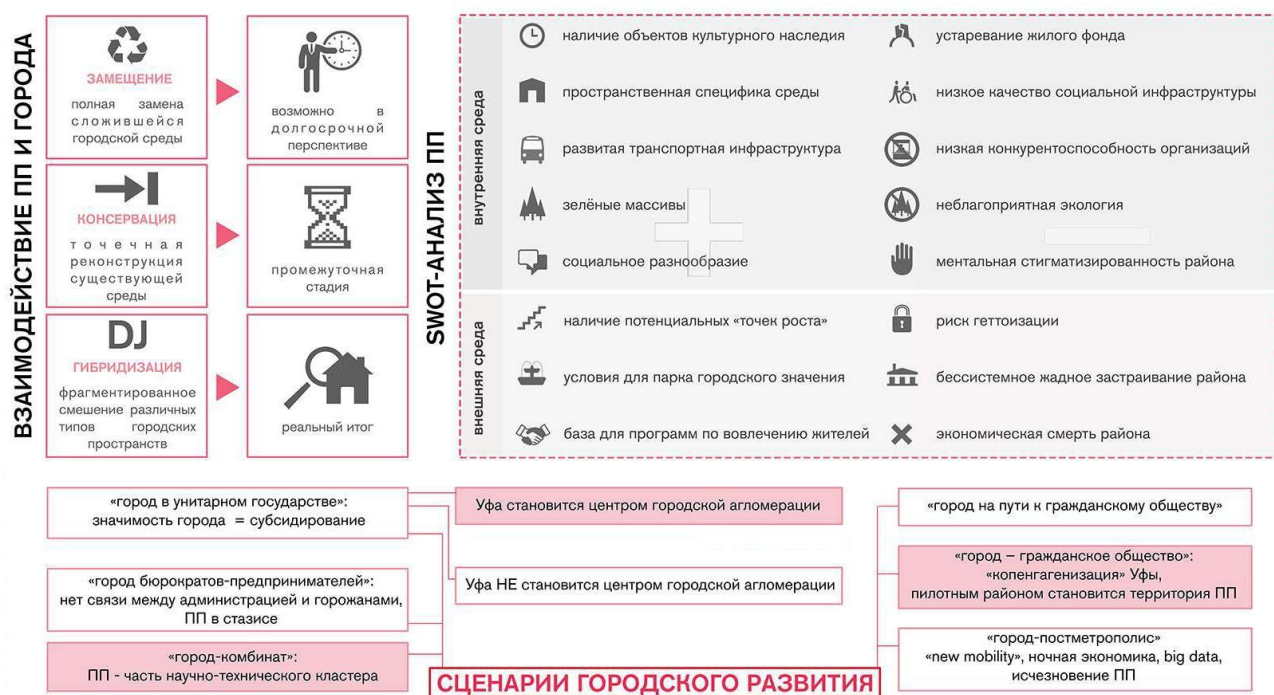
ВЗАИМОДЕЙСТВИЕ ПП И ГОРОДА

ЗАМЕЩЕНИЕ
полная замена сложившейся городской среды

возможно в долгосрочной перспективе

КОНСЕРВАЦИЯ
точечная реконструкция существующей среды

промежуточная стадия

DJ
ГИБРИДИЗАЦИЯ
фрагментированное смешение различных типов городских пространств

реальный итог

SWOT-АНАЛИЗ ПП

внутренняя среда

наличие объектов культурного наследия
устаревание жилого фонда
пространственная специфика среды
низкое качество социальной инфраструктуры
развитая транспортная инфраструктура
низкая конкурентоспособность организаций
зелёные массивы
неблагоприятная экология
социальное разнообразие
ментальная стигматизированность района

внешняя среда

наличие потенциальных «точек роста»
риск геттоизации
условия для парка городского значения
бессистемное жадное застраивание района
база для программ по вовлечению жителей
экономическая смерть района

«город в унитарном государстве»:
значимость города = субсидирование

«город бюрократов-предпринимателей»:
нет связи между администрацией и горожанами,
ПП в стазисе

«город-комбинат»:
ПП - часть научно-технического кластера

Уфа становится центром городской агломерации

Уфа НЕ становится центром городской агломерации

СЦЕНАРИИ ГОРОДСКОГО РАЗВИТИЯ

«город на пути к гражданскому обществу»

«город – гражданское общество»:
«копенгагенизация» Уфы,
пилотным районом становится территория ПП

«город-постметрополис»
«new mobility», ночная экономика, big data,
исчезновение ПП